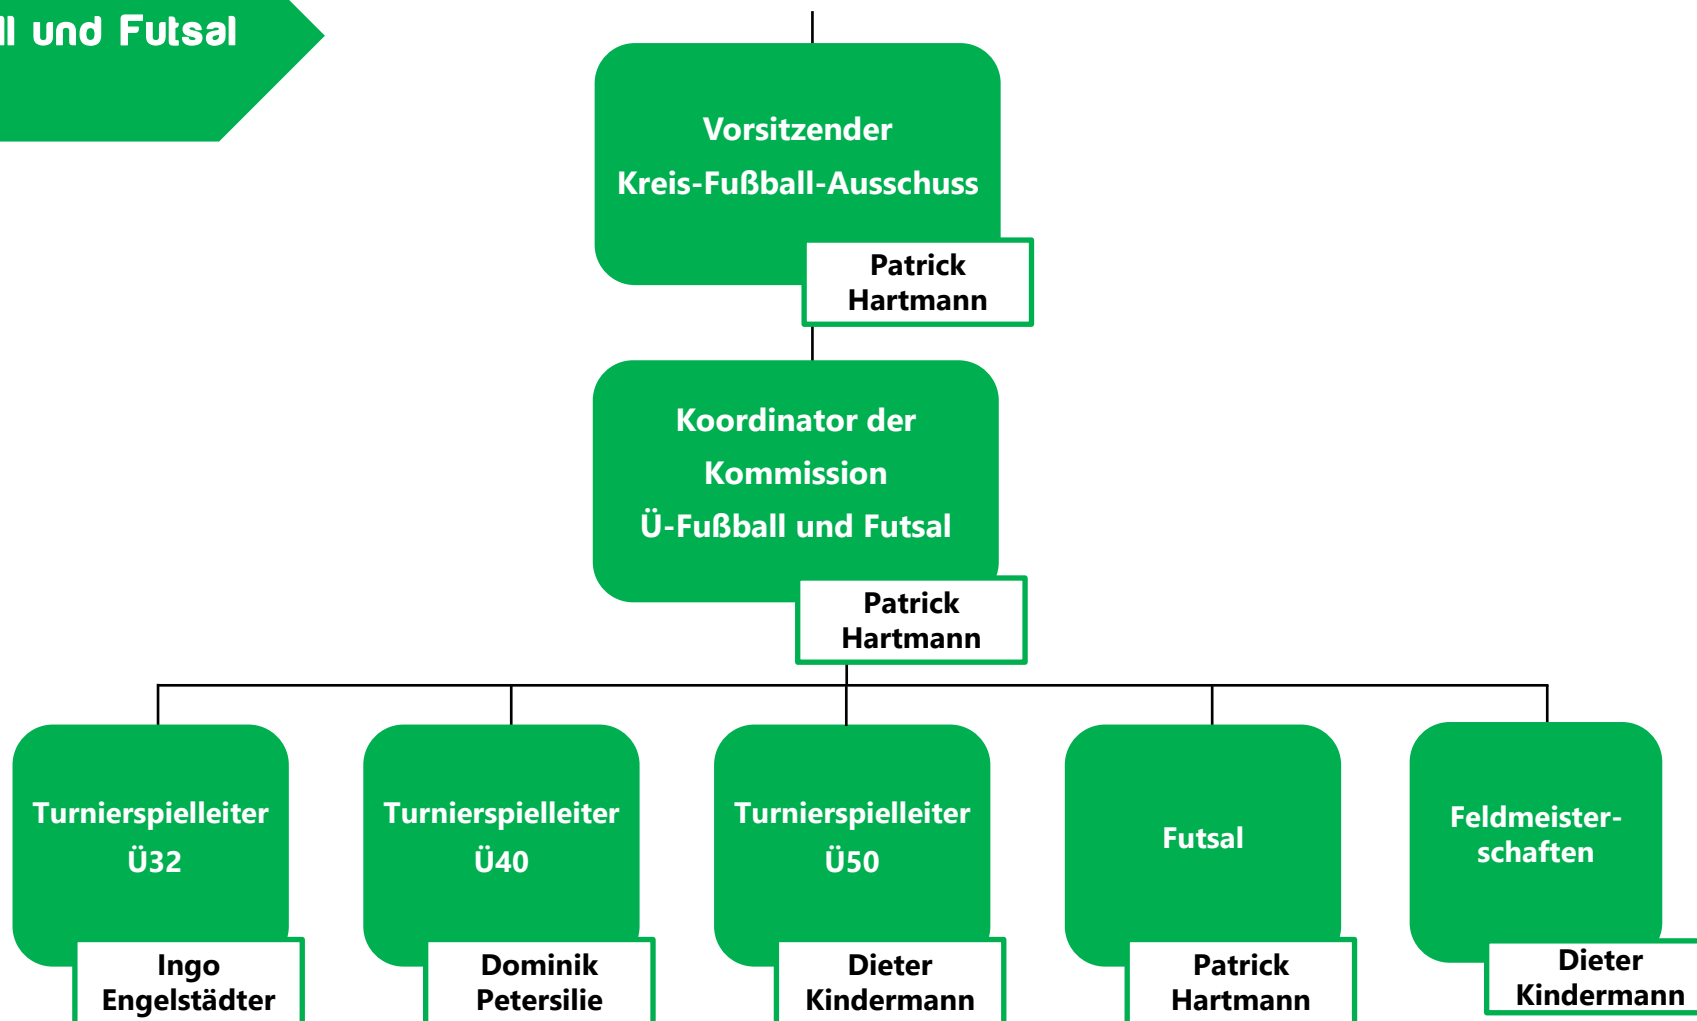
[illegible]l und Futsal

Vorsitzender
Kreis-Fußball-Ausschuss

Patrick Hartmann

Koordinator der
Kommission
Ü-Fußball und Futsal

Patrick Hartmann

Turnierspielleiter
Ü32

Ingo Engelstädter

Turnierspielleiter
Ü40

Dominik Petersilie

Turnierspielleiter
Ü50

Dieter Kindermann

Futsal

Patrick Hartmann

Feldmeisterschaften

Dieter Kindermann